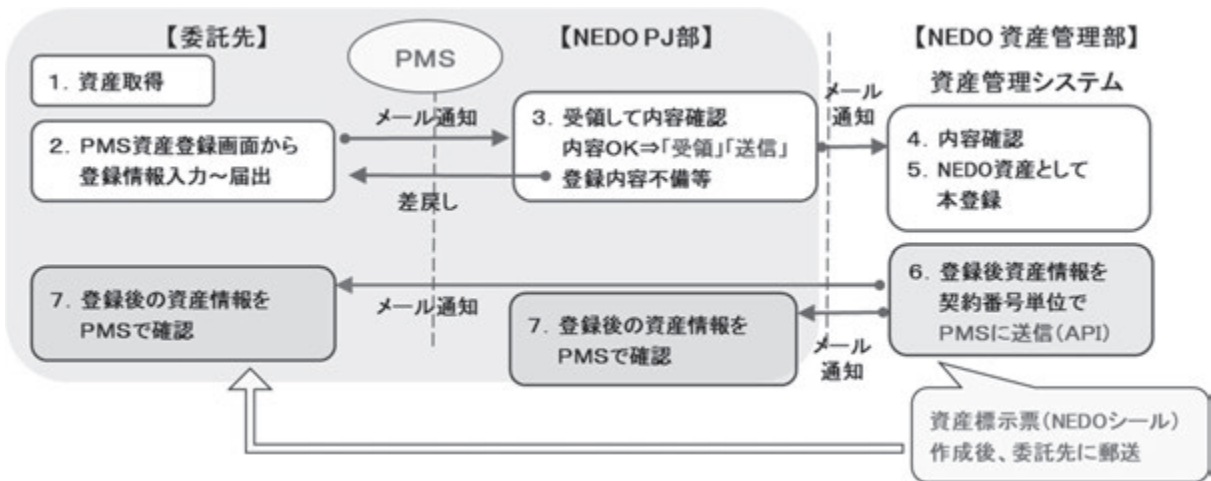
【委託先】

PMS

【NEDO PJ部】

【NEDO 資産管理部】

資産管理システム

1. 資産取得

2. PMS資産登録画面から登録情報入力～届出

メール通知

差戻し

3. 受領して内容確認
内容OK⇒「受領」「送信」
登録内容不備等

メール通知

4. 内容確認
5. NEDO資産として本登録

7. 登録後の資産情報をPMSで確認

メール通知

7. 登録後の資産情報をPMSで確認

メール通知

6. 登録後資産情報を契約番号単位でPMSに送信(API)

資産標示票(NEDOシール)作成後、委託先に郵送